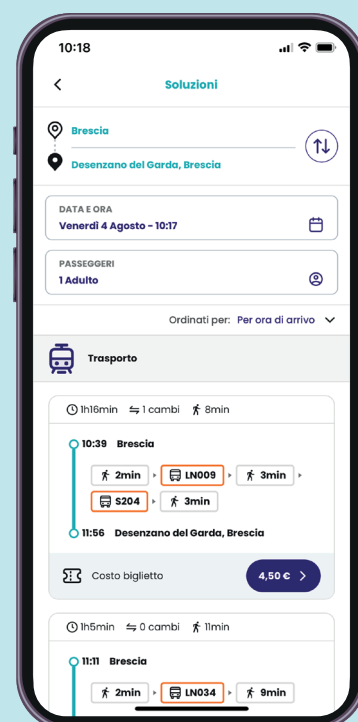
10:18

Soluzioni

Brescia

Desenzano del Garda, Brescia

DATA E ORA
Venerdì 4 Agosto - 10:17

PASSEGGERI
1 Adulto

Ordinati per: Per ora di arrivo

Trasporto

1h16min 1 cambi 8min

10:39 Brescia

2min LN009 3min

S204 3min

11:56 Desenzano del Garda, Brescia

Costo biglietto 4,50 €

1h5min 0 cambi 11min

11:11 Brescia

2min LN034 9min